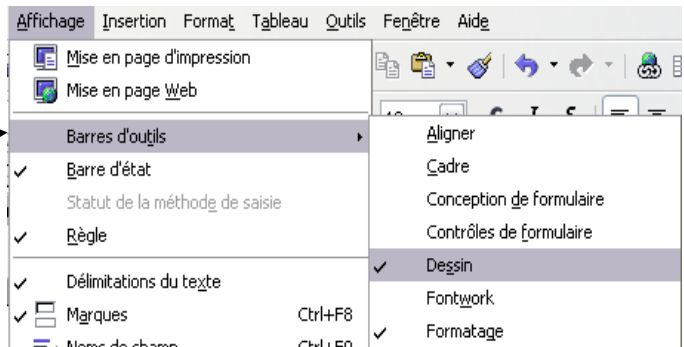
Affichage Insertion Format Tableau Outils Fenêtre Aide

Mise en page d'impression
Mise en page Web
Barres d'outils
Barre d'état
Statut de la méthode de saisie
Règle
Délimitations du texte
Marques Ctrl+F8
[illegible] Ctrl+F9

Aligner
Cadre
Conception de formulaire
Contrôles de formulaire
Dessin
Fontwork
Formatage